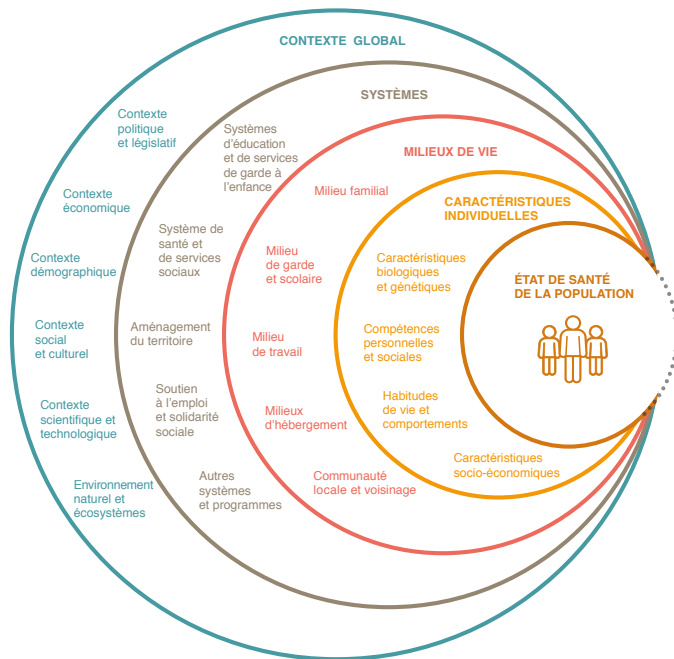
CONTEXTE GLOBAL

SYSTÈMES

MILIEUX DE VIE

CARACTÉRISTIQUES INDIVIDUELLES

ÉTAT DE SANTÉ DE LA POPULATION

Contexte politique et législatif

Contexte économique

Contexte démographique

Contexte social et culturel

Contexte scientifique et technologique

Environnement naturel et écosystèmes

Systèmes d'éducation et de services de garde à l'enfance

Système de santé et de services sociaux

Aménagement du territoire

Soutien à l'emploi et solidarité sociale

Autres systèmes et programmes

Milieu familial

Milieu de garde et scolaire

Milieu de travail

Milieux d'hébergement

Communauté locale et voisinage

Caractéristiques biologiques et génétiques

Compétences personnelles et sociales

Habitudes de vie et comportements

Caractéristiques socio-économiques